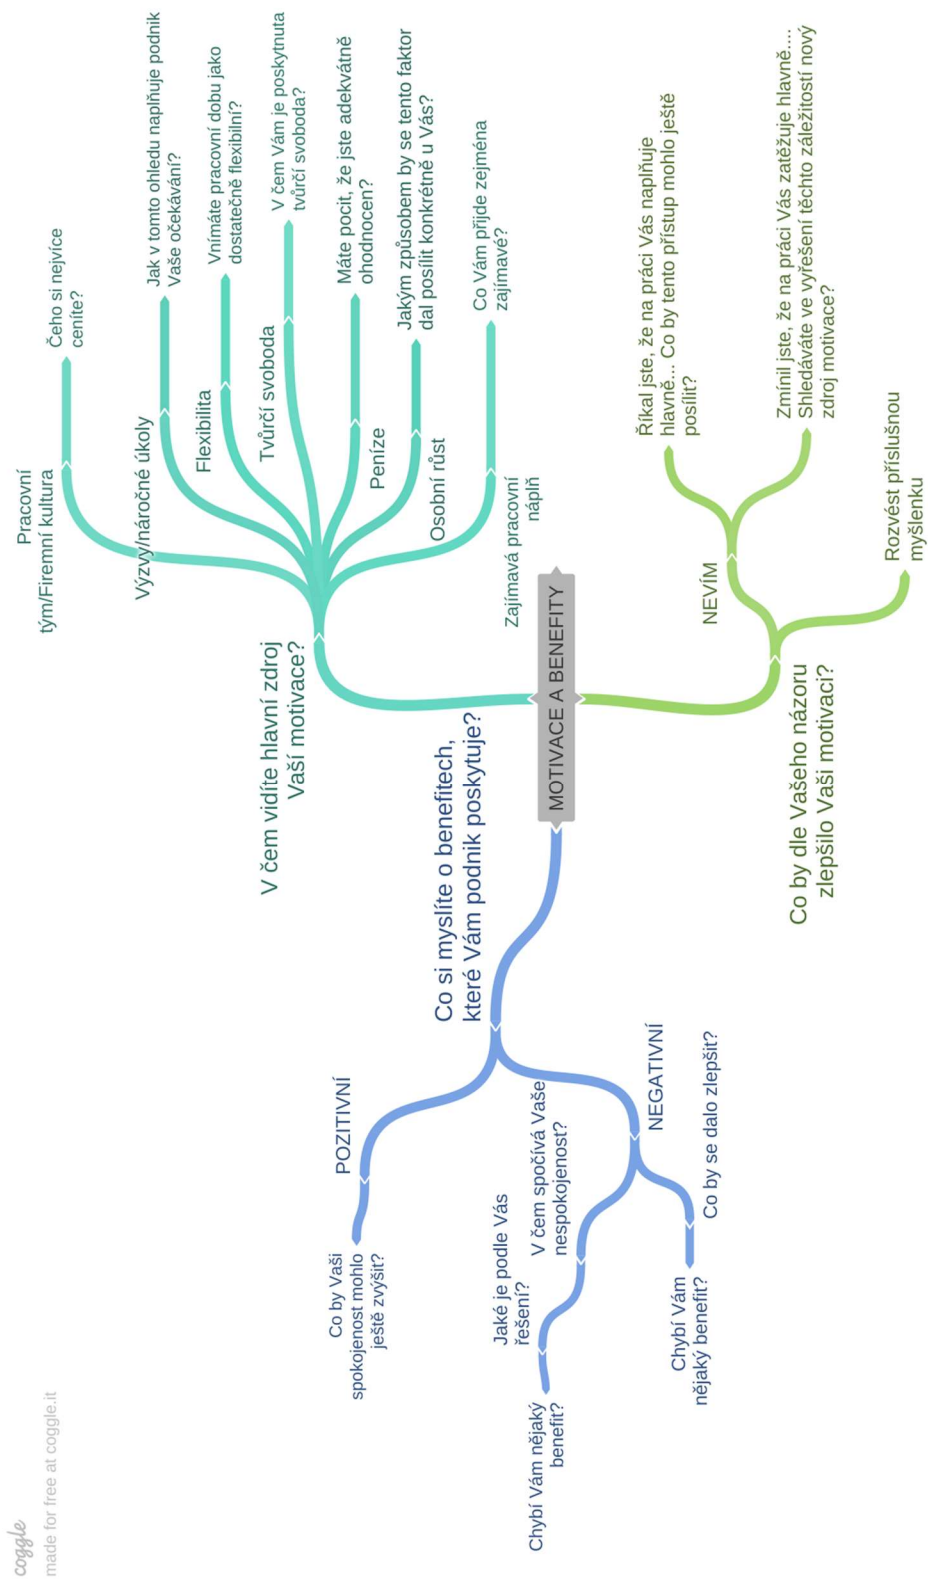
MOTIVACE A BENEFITY

V čem vidíte hlavní zdroj Vaší motivace?

Pracovní tým/Firemní kultura

Čeho si nejvíce ceníte?

Výzvy/náročné úkoly

Jak v tomto ohledu naplňuje podnik Vaše očekávání?

Flexibilita

Vnímáte pracovní dobu jako dostatečně flexibilní?

Tvůrčí svoboda

V čem Vám je poskytnuta tvůrčí svoboda?

Peníze

Máte pocit, že jste adekvátně ohodnocen?

Osobní růst

Jakým způsobem by se tento faktor dal posílit konkrétně u Vás?

Zajímavá pracovní náplň

Co Vám přijde zejména zajímavé?

Co by dle Vašeho názoru zlepšilo Vaši motivaci?

NEVÍM

Říkal jste, že na práci Vás naplňuje hlavně... Co by tento přístup mohlo ještě posílit?

Zmínil jste, že na práci Vás zatěžuje hlavně.... Shledáváte ve vyřešení těchto záležitostí nový zdroj motivace?

Rozvést příslušnou myšlenku

Co si myslíte o benefitech, které Vám podnik poskytuje?

POZITIVNÍ

Co by Vaši spokojenost mohlo ještě zvýšit?

NEGATIVNÍ

V čem spočívá Vaše nespokojenost?

Jaké je podle Vás řešení?

Chybí Vám nějaký benefit?

Co by se dalo zlepšit?

Chybí Vám nějaký benefit?

coggle
made for free at coggle.it